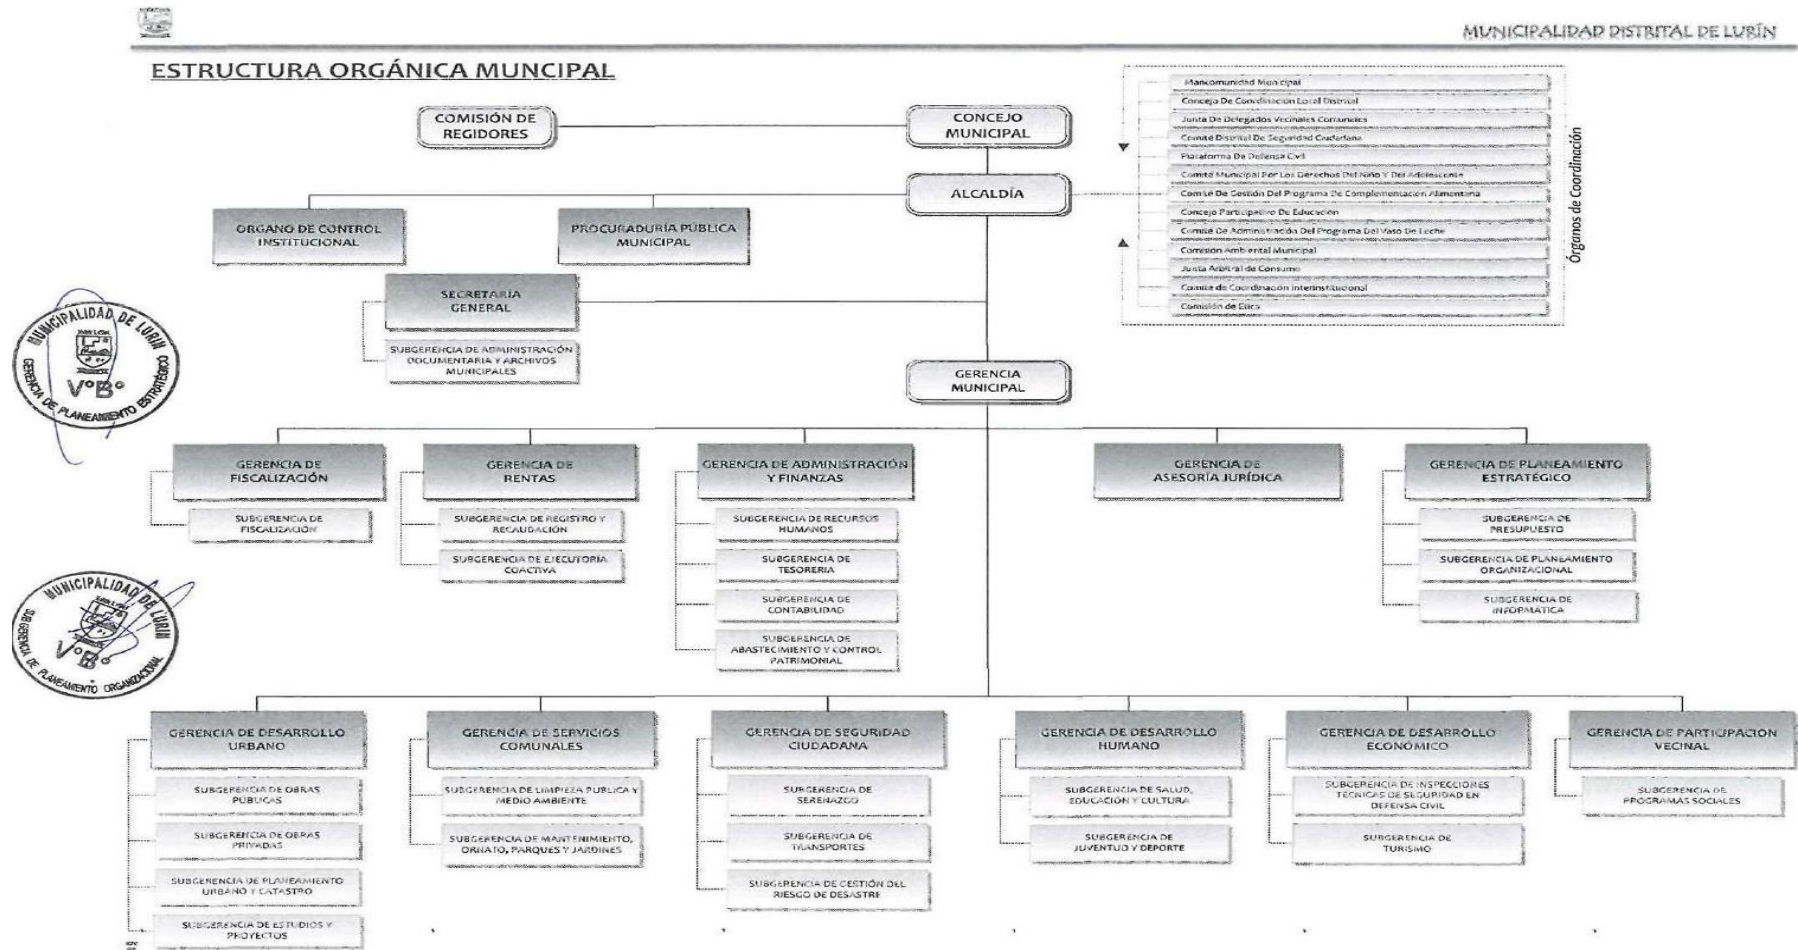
MUNICIPALIDAD DISTRITAL DE LURÍN

ESTRUCTURA ORGÁNICA MUNCIPAL

COMISIÓN DE REGIDORES

CONCEJO MUNICIPAL

ALCALDÍA

Mancomunidad Municipal
Concejo De Coordinación Local Distrital
Junta De Delegados Vecinales Comunales
Comité Distrital De Seguridad Ciudadana
Plataforma De Defensa Civil
Comité Municipal Por Los Derechos Del Niño Y Del Adolescente
Comité De Gestión Del Programa De Complementación Alimentaria
Concejo Participativo De Educación
Comité De Administración Del Programa Del Vaso De Leche
Comisión Ambiental Municipal
Junta Arbitral de Consumo
Comité de Coordinación Interinstitucional
Comisión de Ética

Órganos de Coordinación

ORGANO DE CONTROL INSTITUCIONAL

PROCURADURÍA PÚBLICA MUNICIPAL

SECRETARÍA GENERAL

SUBGERENCIA DE ADMINISTRACIÓN DOCUMENTARIA Y ARCHIVOS MUNICIPALES

MUNICIPALIDAD DE LURÍN
GERENCIA DE PLANEAMIENTO ESTRATÉGICO
V°B°

GERENCIA MUNICIPAL

GERENCIA DE FISCALIZACIÓN
SUBGERENCIA DE FISCALIZACIÓN

GERENCIA DE RENTAS
SUBGERENCIA DE REGISTRO Y RECAUDACIÓN
SUBGERENCIA DE EJECUTORÍA COACTIVA

GERENCIA DE ADMINISTRACIÓN Y FINANZAS
SUBGERENCIA DE RECURSOS HUMANOS
SUBGERENCIA DE TESORERÍA
SUBGERENCIA DE CONTABILIDAD
SUBGERENCIA DE ABASTECIMIENTO Y CONTROL PATRIMONIAL

GERENCIA DE ASESORÍA JURÍDICA

GERENCIA DE PLANEAMIENTO ESTRATÉGICO
SUBGERENCIA DE PRESUPUESTO
SUBGERENCIA DE PLANEAMIENTO ORGANIZACIONAL
SUBGERENCIA DE INFORMÁTICA

MUNICIPALIDAD DE LURÍN
SUB GERENCIA DE PLANEAMIENTO ORGANIZACIONAL
V°B°

GERENCIA DE DESARROLLO URBANO
SUBGERENCIA DE OBRAS PÚBLICAS
SUBGERENCIA DE OBRAS PRIVADAS
SUBGERENCIA DE PLANEAMIENTO URBANO Y CATASTRO
SUBGERENCIA DE ESTUDIOS Y PROYECTOS

GERENCIA DE SERVICIOS COMUNALES
SUBGERENCIA DE LIMPIEZA PUBLICA Y MEDIO AMBIENTE
SUBGERENCIA DE MANTENIMIENTO, ORNATO, PARQUES Y JARDINES

GERENCIA DE SEGURIDAD CIUDADANA
SUBGERENCIA DE SERENAZGO
SUBGERENCIA DE TRANSPORTES
SUBGERENCIA DE GESTIÓN DEL RIESGO DE DESASTRE

GERENCIA DE DESARROLLO HUMANO
SUBGERENCIA DE SALUD, EDUCACIÓN Y CULTURA
SUBGERENCIA DE JUVENTUD Y DEPORTE

GERENCIA DE DESARROLLO ECONÓMICO
SUBGERENCIA DE INSPECCIONES TÉCNICAS DE SEGURIDAD EN DEFENSA CIVIL
SUBGERENCIA DE TURISMO

GERENCIA DE PARTICIPACION VECINAL
SUBGERENCIA DE PROGRAMAS SOCIALES